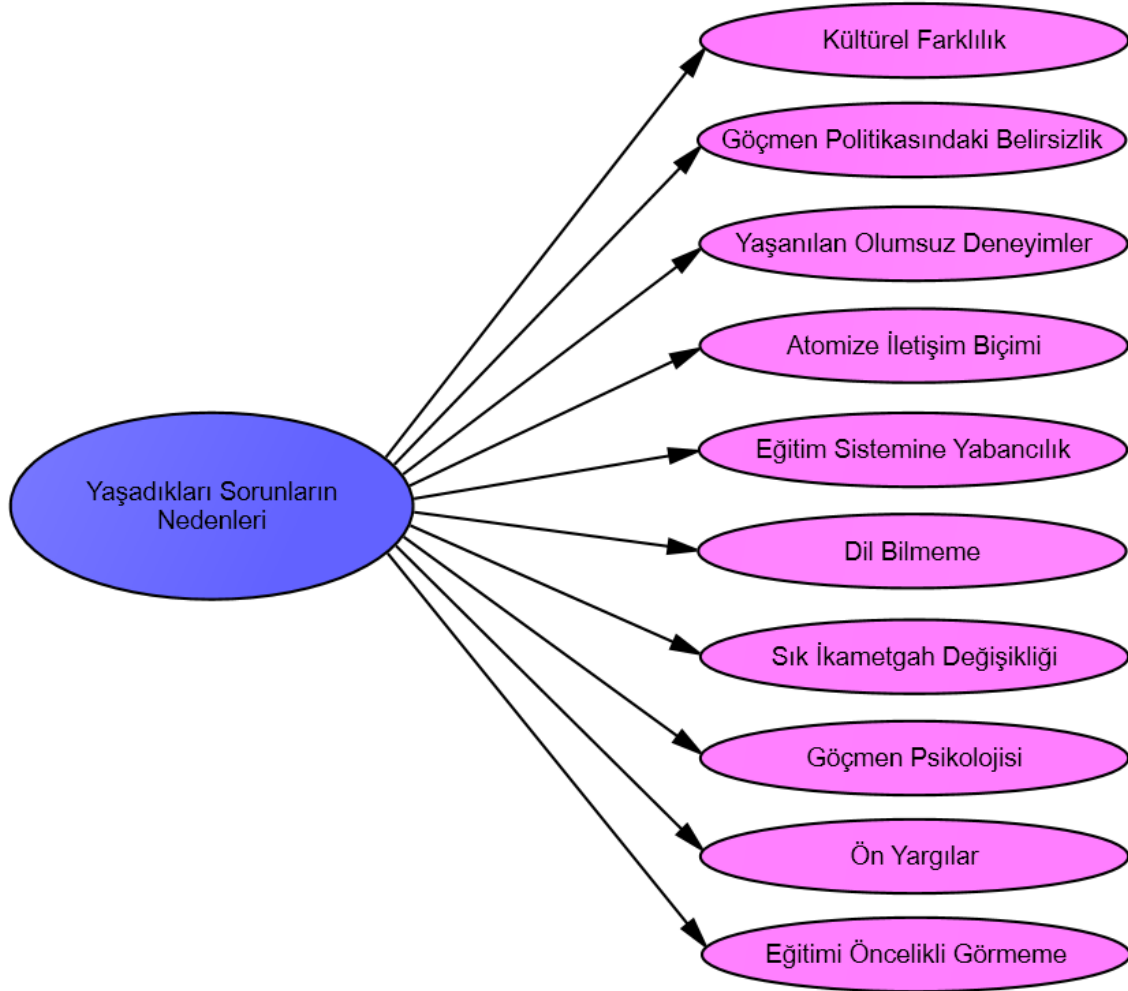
Yaşadıkları Sorunların Nedenleri

Kültürel Farklılık

Göçmen Politikasındaki Belirsizlik

Yaşanılan Olumsuz Deneyimler

Atomize İletişim Biçimi

Eğitim Sistemine Yabancılık

Dil Bilmeme

Sık İkametgah Değişikliği

Göçmen Psikolojisi

Ön Yargılar

Eğitimi Öncelikli Görmeme